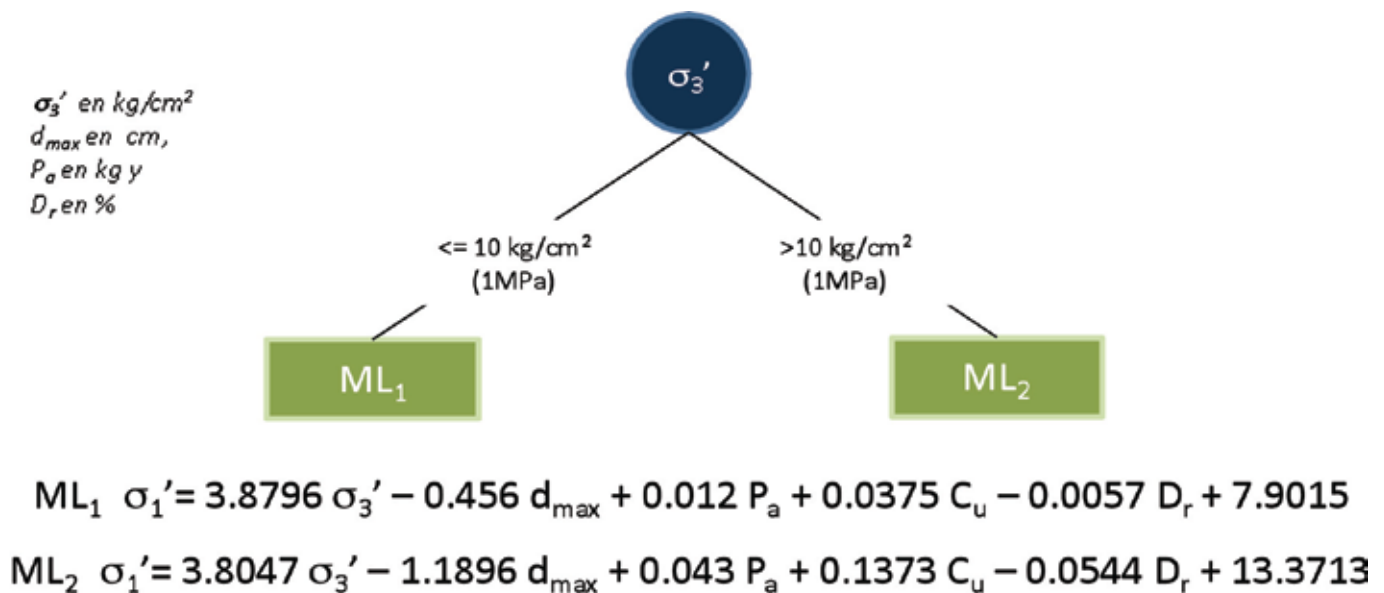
$\sigma_3'$ en kg/cm²
$d_{max}$ en cm,
$P_a$ en kg y
$D_r$ en %

$\sigma_3'$

<= 10 kg/cm²
(1MPa)

>10 kg/cm²
(1MPa)

$ML_1$

$ML_2$

$ML_1$ $\sigma_1' = 3.8796\,\sigma_3' - 0.456\,d_{max} + 0.012\,P_a + 0.0375\,C_u - 0.0057\,D_r + 7.9015$

$ML_2$ $\sigma_1' = 3.8047\,\sigma_3' - 1.1896\,d_{max} + 0.043\,P_a + 0.1373\,C_u - 0.0544\,D_r + 13.3713$